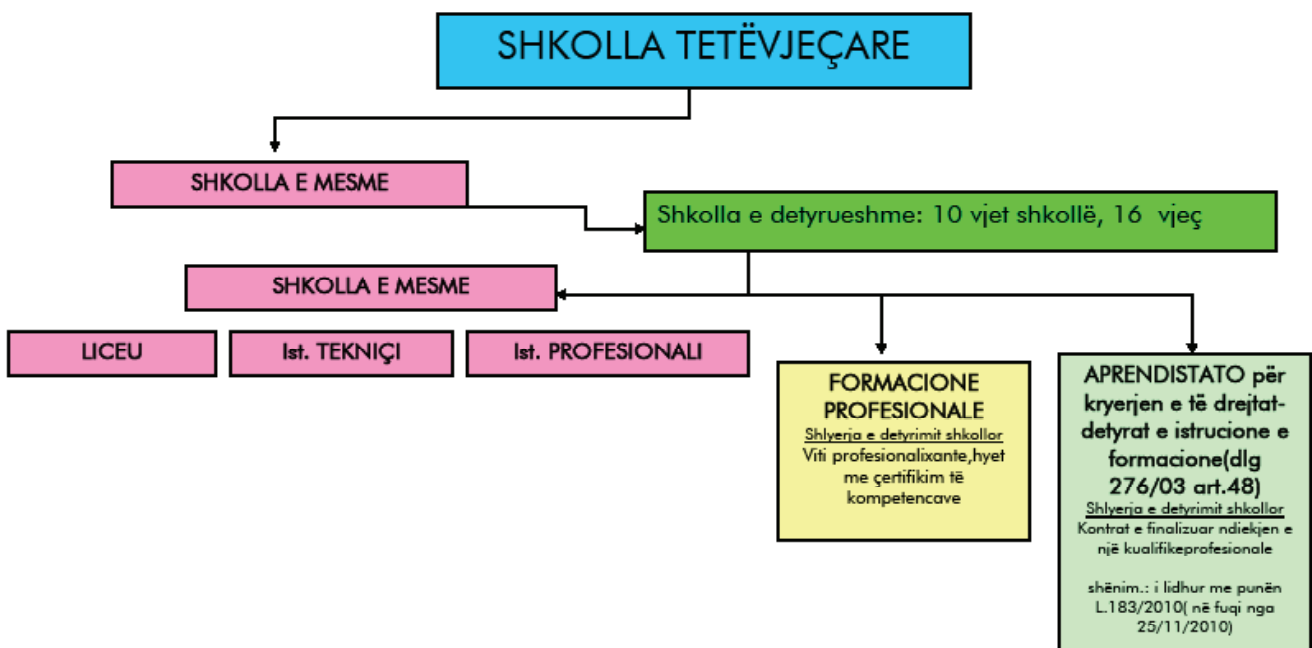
SHKOLLA TETËVJEÇARE

SHKOLLA E MESME

Shkolla e detyrueshme: 10 vjet shkollë, 16 vjeç

SHKOLLA E MESME

LICEU

Ist. TEKNIÇI

Ist. PROFESIONALI

FORMACIONE PROFESIONALE

Shlyerja e detyrimit shkollor

Viti profesionalixante,hyet me çertifikim të kompetencave

APRENDISTATO për kryerjen e të drejtat-detyrat e istrucione e formacione(dlg 276/03 art.48)

Shlyerja e detyrimit shkollor

Kontrat e finalizuar ndiekjen e një kualifikeprofesionale

shënim.: i lidhur me punën L.183/2010( në fuqi nga 25/11/2010)